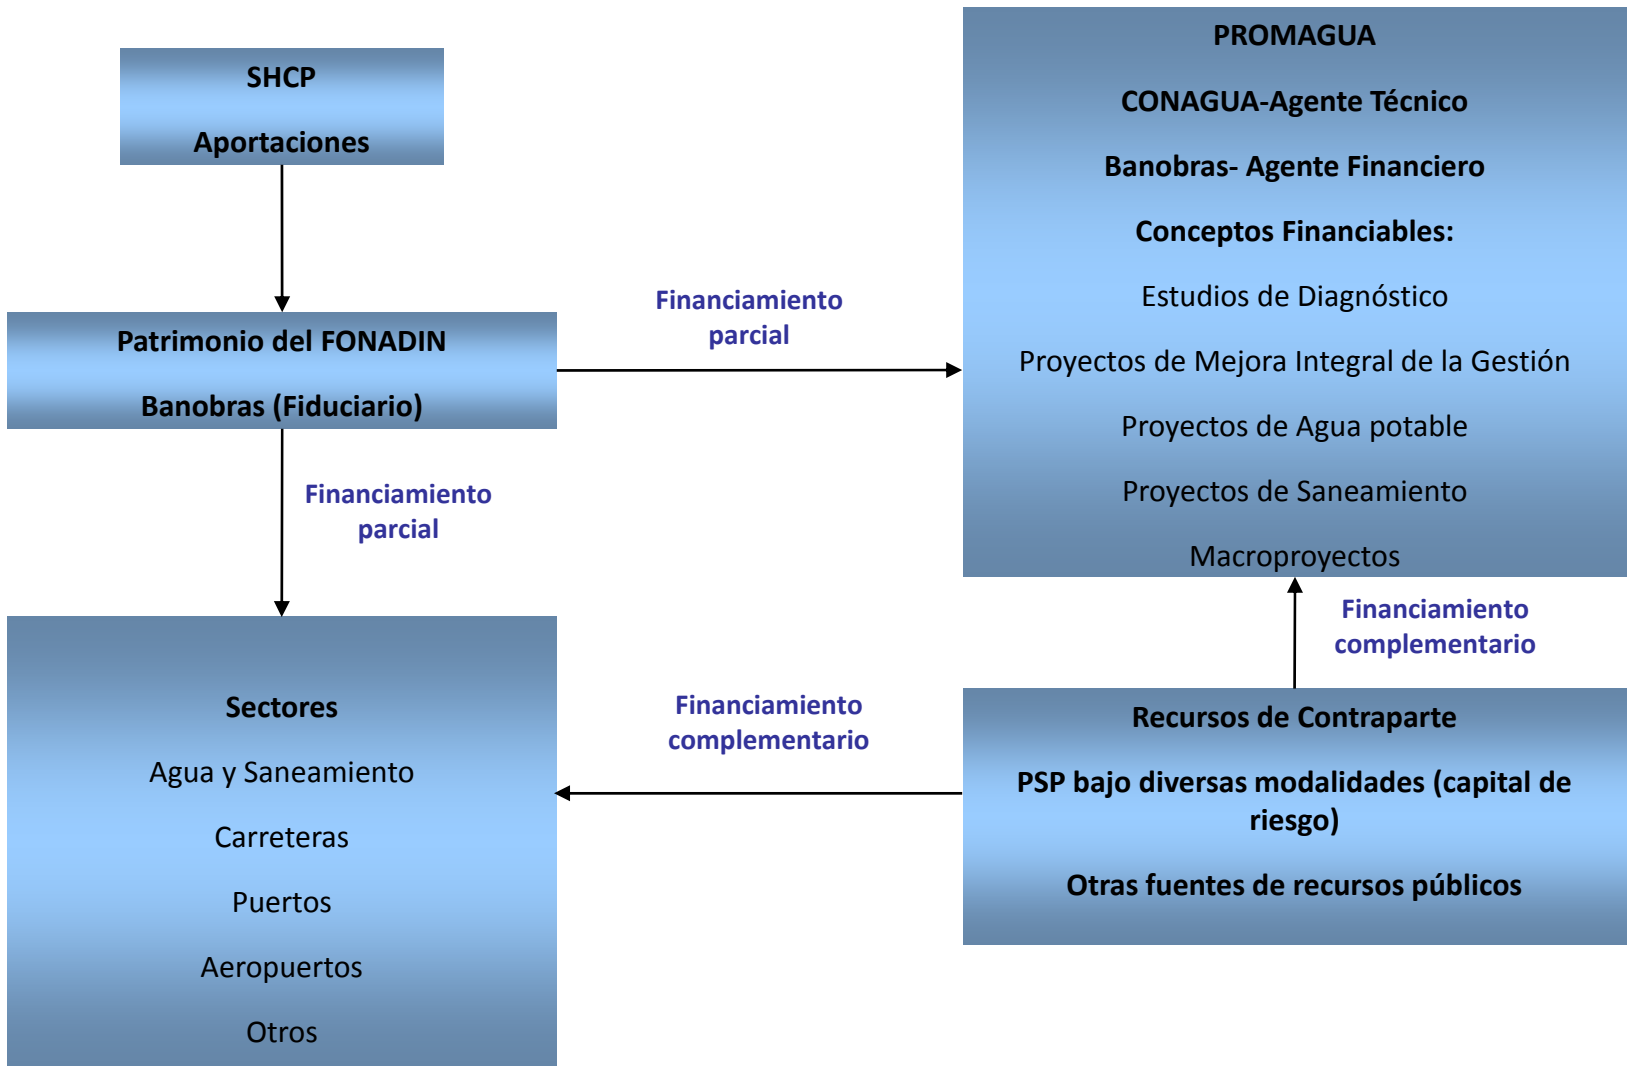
SHCP

Aportaciones

PROMAGUA

CONAGUA-Agente Técnico

Banobras- Agente Financiero

Conceptos Financiables:

Estudios de Diagnóstico

Proyectos de Mejora Integral de la Gestión

Proyectos de Agua potable

Proyectos de Saneamiento

Macroproyectos

Patrimonio del FONADIN

Banobras (Fiduciario)

Financiamiento parcial

Financiamiento parcial

Financiamiento complementario

Sectores

Agua y Saneamiento

Carreteras

Puertos

Aeropuertos

Otros

Financiamiento complementario

Recursos de Contraparte

PSP bajo diversas modalidades (capital de riesgo)

Otras fuentes de recursos públicos